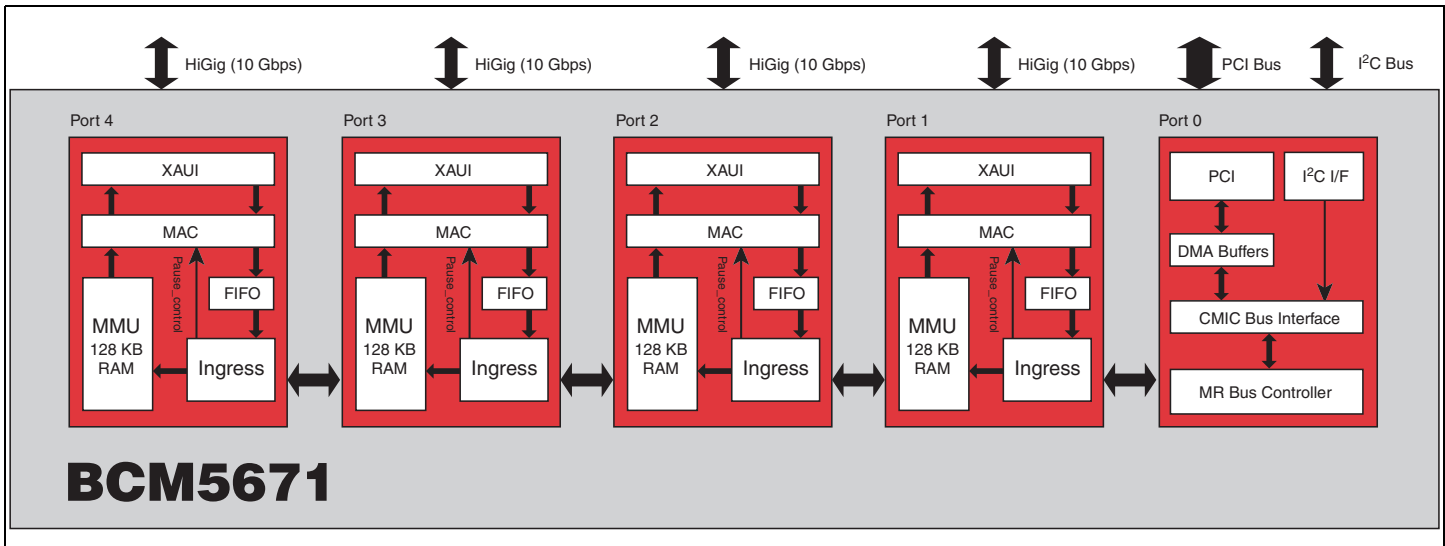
HiGig (10 Gbps)
HiGig (10 Gbps)
HiGig (10 Gbps)
HiGig (10 Gbps)
PCI Bus
$I^2C$ Bus

Port 4
XAUI
MAC
Pause_control
FIFO
MMU
128 KB
RAM
Ingress

Port 3
XAUI
MAC
Pause_control
FIFO
MMU
128 KB
RAM
Ingress

Port 2
XAUI
MAC
Pause_control
FIFO
MMU
128 KB
RAM
Ingress

Port 1
XAUI
MAC
Pause_control
FIFO
MMU
128 KB
RAM
Ingress

Port 0
PCI
$I^2C$ I/F
DMA Buffers
CMIC Bus Interface
MR Bus Controller

BCM5671